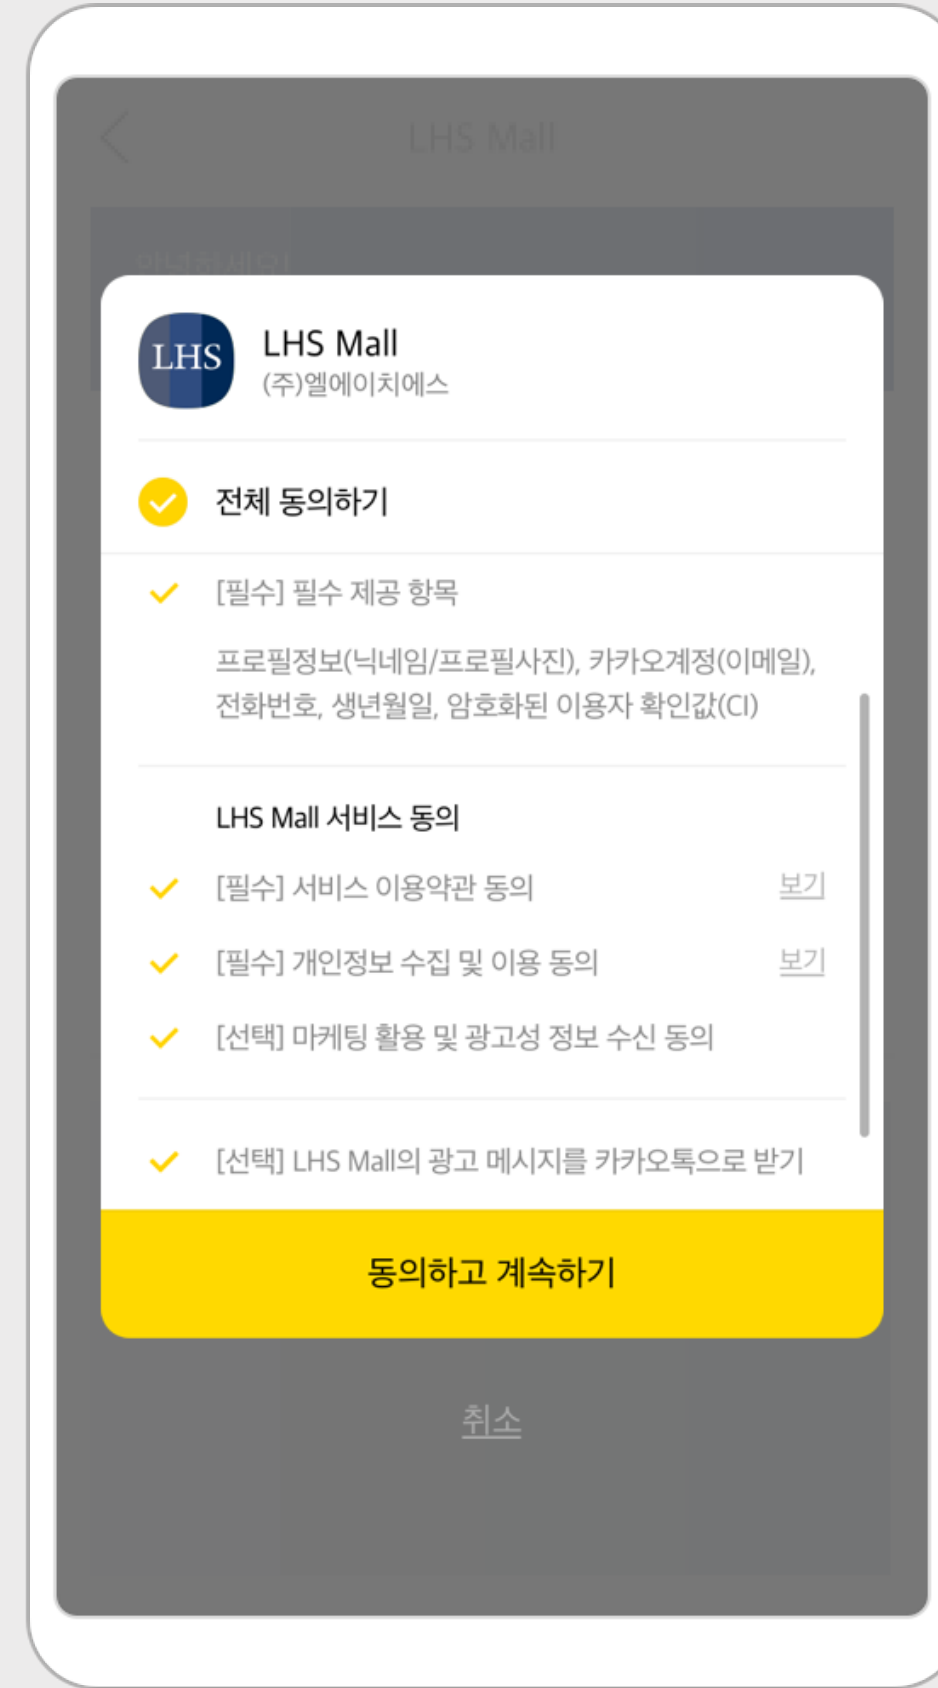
LHS Mall

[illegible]

LHS

LHS Mall
(주)엘에이치에스

전체 동의하기

[필수] 필수 제공 항목

프로필정보(닉네임/프로필사진), 카카오계정(이메일), 전화번호, 생년월일, 암호화된 이용자 확인값(CI)

LHS Mall 서비스 동의

[필수] 서비스 이용약관 동의 보기

[필수] 개인정보 수집 및 이용 동의 보기

[선택] 마케팅 활용 및 광고성 정보 수신 동의

[선택] LHS Mall의 광고 메시지를 카카오톡으로 받기

동의하고 계속하기

취소